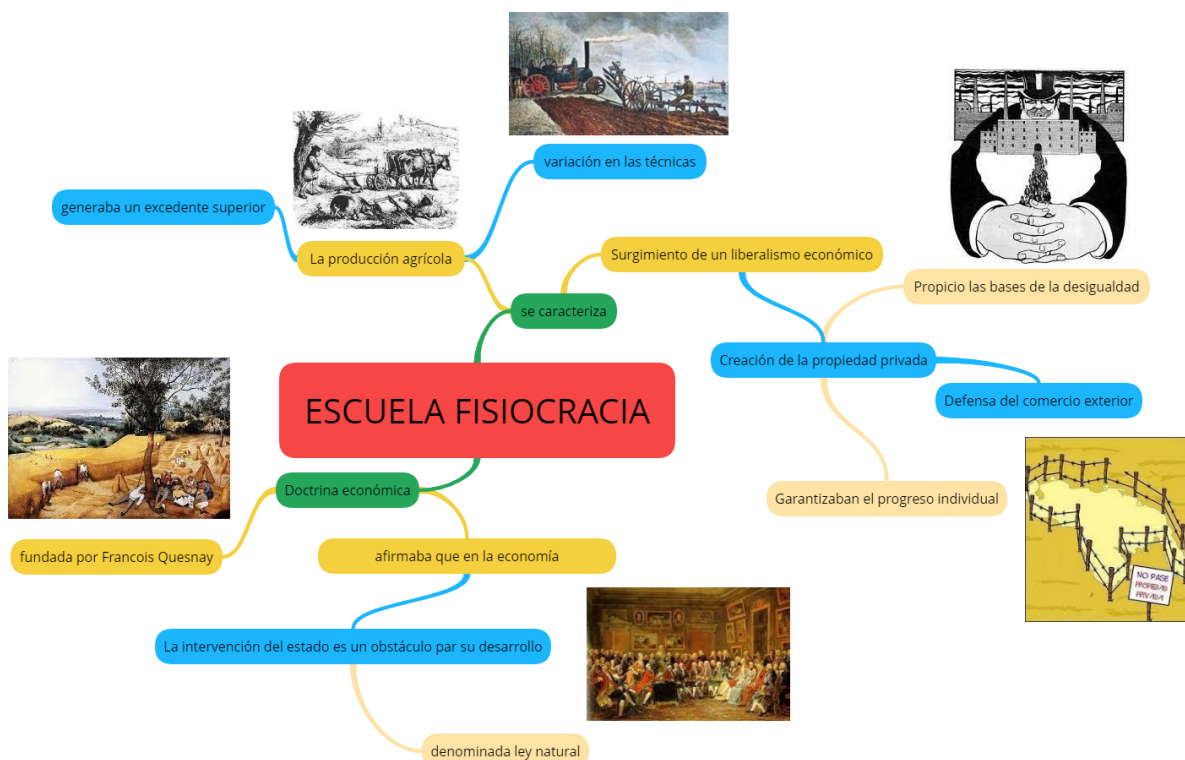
ESCUELA FISIOCRACIA

se caracteriza

La producción agrícola

generaba un excedente superior

variación en las técnicas

Surgimiento de un liberalismo económico

Creación de la propiedad privada

Propicio las bases de la desigualdad

Defensa del comercio exterior

Garantizaban el progreso individual

NO PASE PROPIEDAD PRIVADA

Doctrina económica

fundada por Francois Quesnay

afirmaba que en la economía

La intervención del estado es un obstáculo par su desarrollo

denominada ley natural